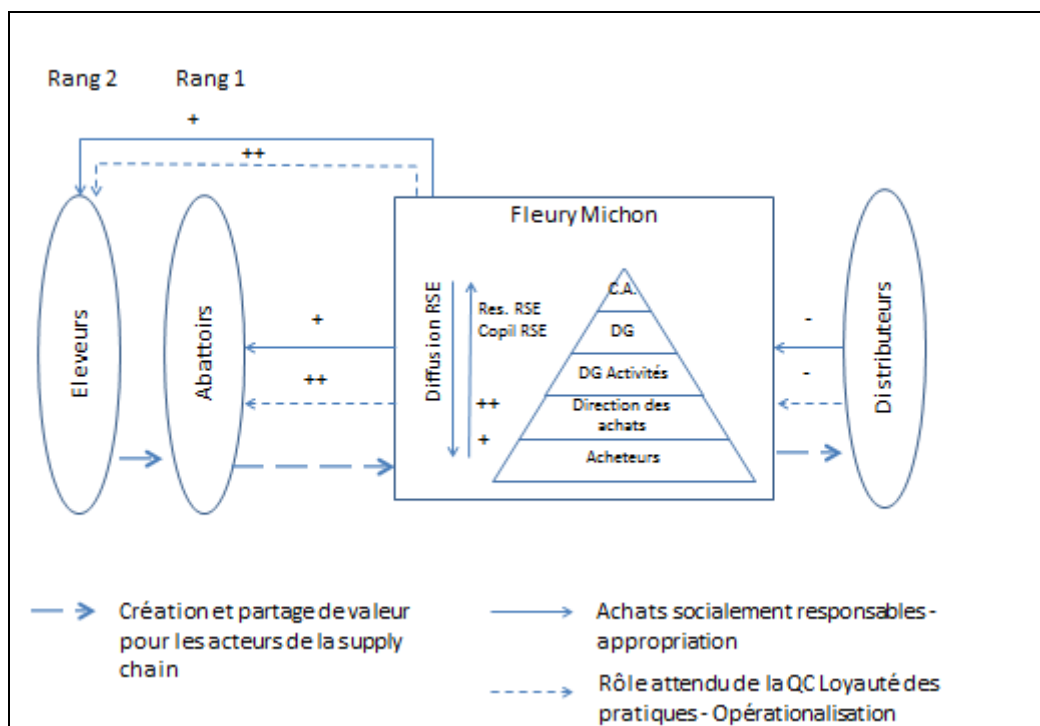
Rang 2    Rang 1

+

++

Fleury Michon

Eleveurs

Abattoirs

+

++

Diffusion RSE

Res. RSE
Copil RSE

++
+

C.A.

DG

DG Activités

Direction des achats

Acheteurs

-

-

Distributeurs

Création et partage de valeur pour les acteurs de la supply chain

Achats socialement responsables - appropriation

Rôle attendu de la QC Loyauté des pratiques - Opérationalisation